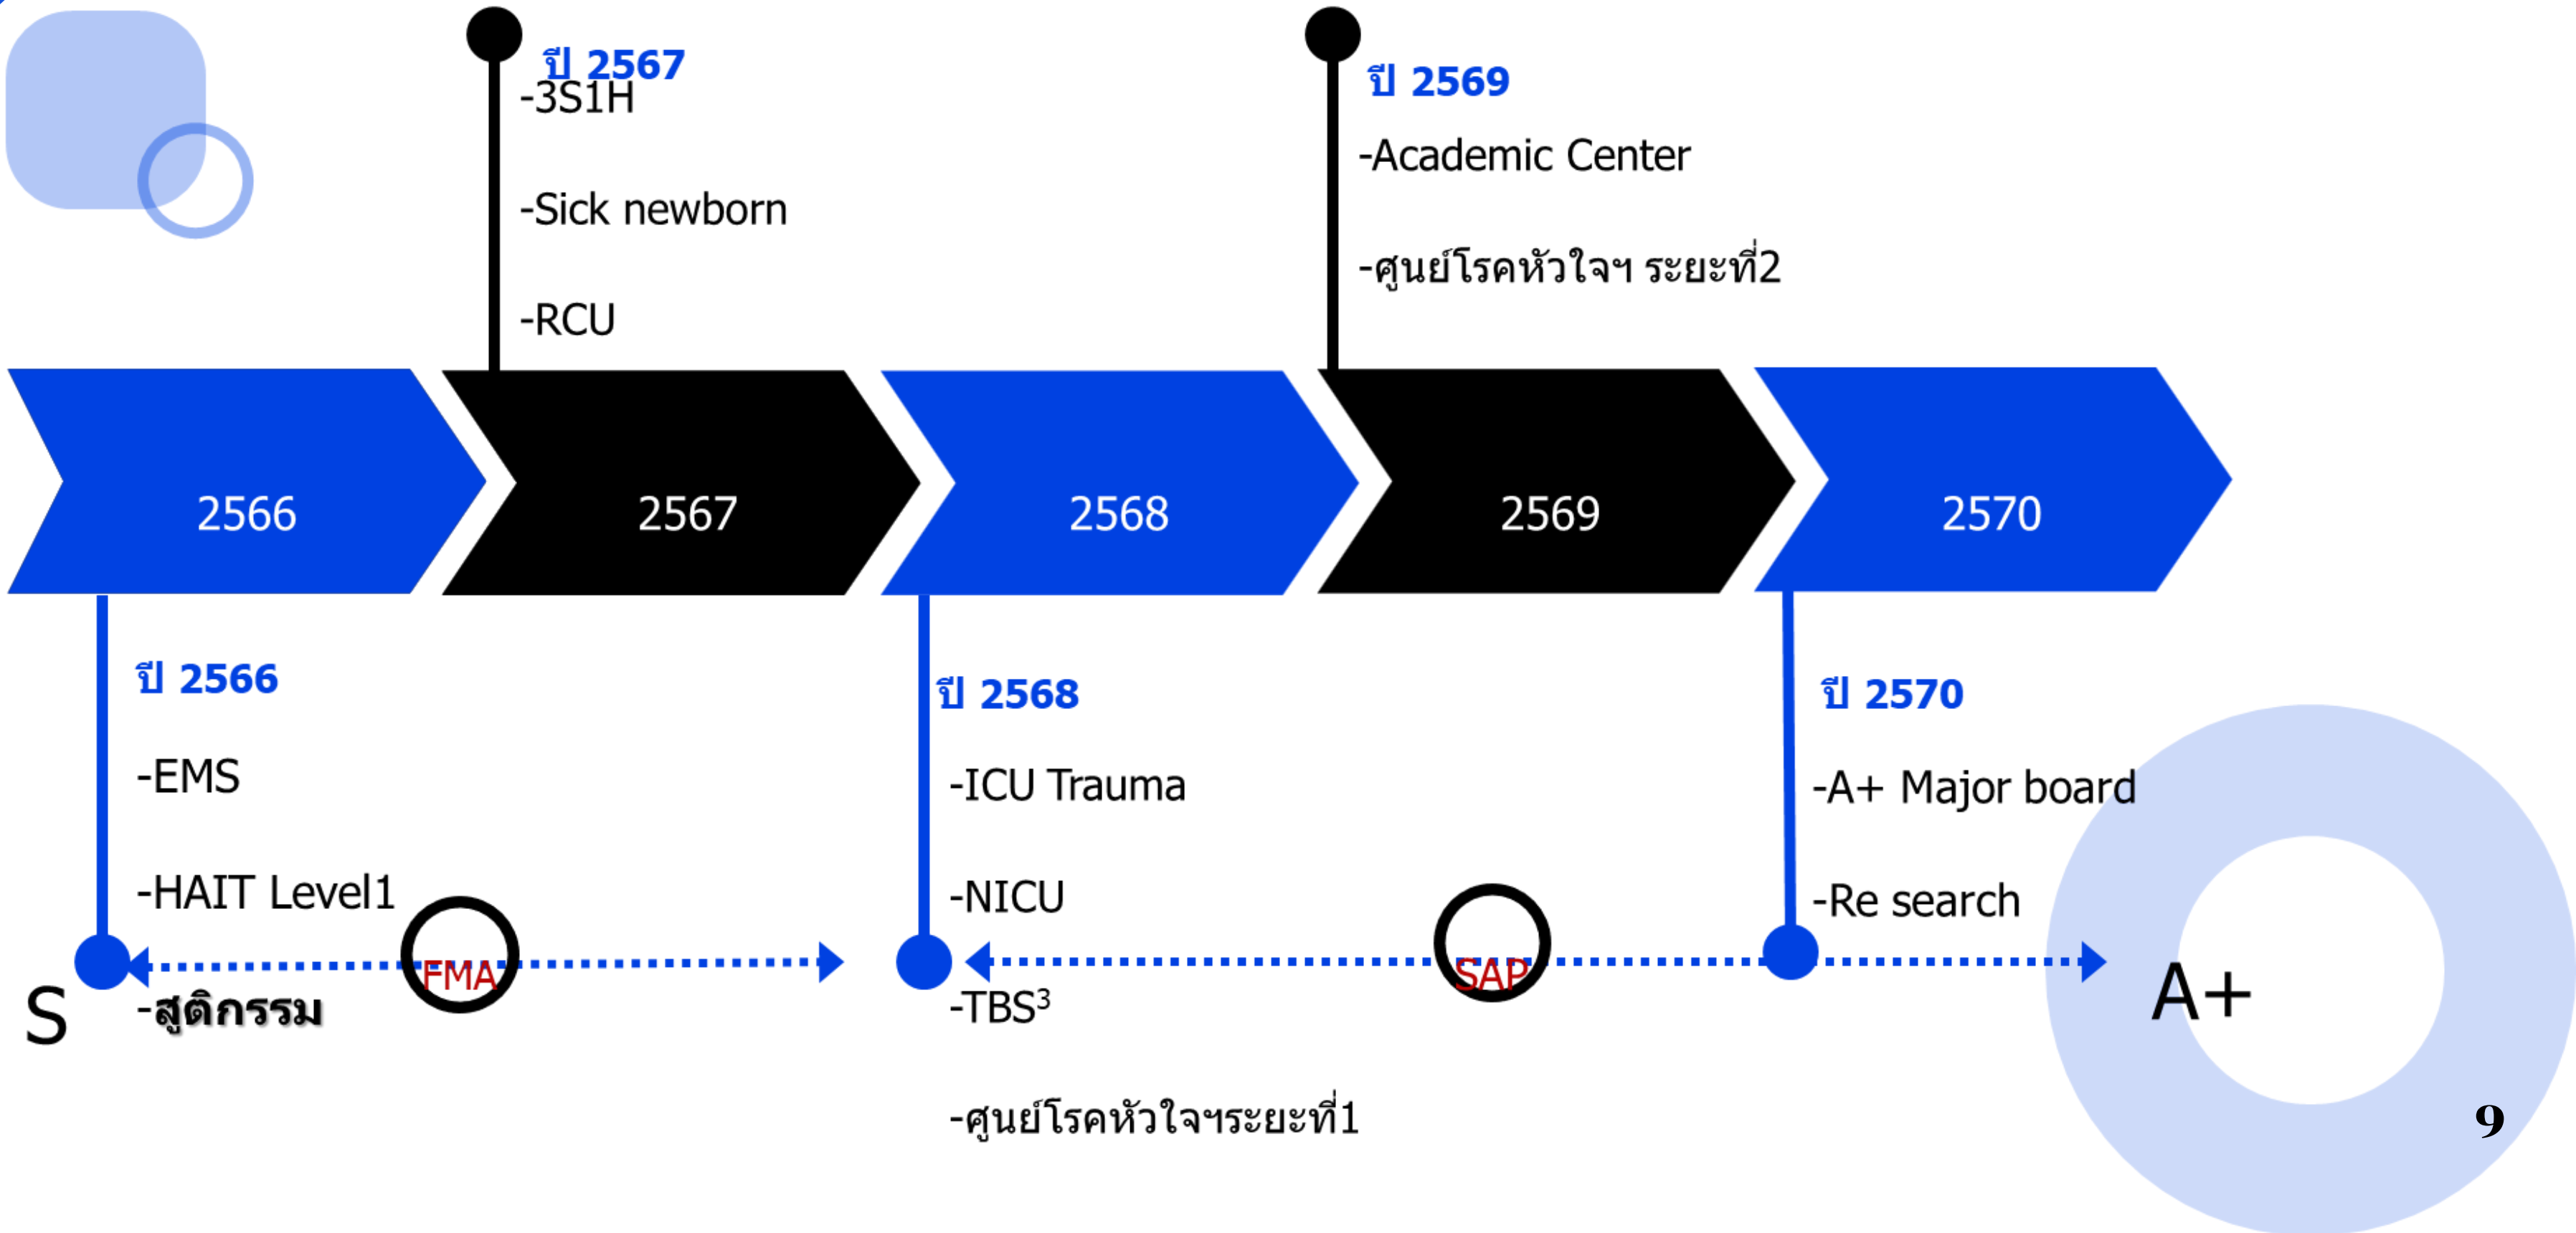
ปี 2567
-3S1H
-Sick newborn
-RCU

ปี 2569
-Academic Center
-ศูนย์โรคหัวใจฯ ระยะที่2

2566
2567
2568
2569
2570

ปี 2566
-EMS
-HAIT Level1
-สูติกรรม

ปี 2568
-ICU Trauma
-NICU
-TBS$^3$
-ศูนย์โรคหัวใจฯระยะที่1

ปี 2570
-A+ Major board
-Re search

S
FMA
SAP
A+

9